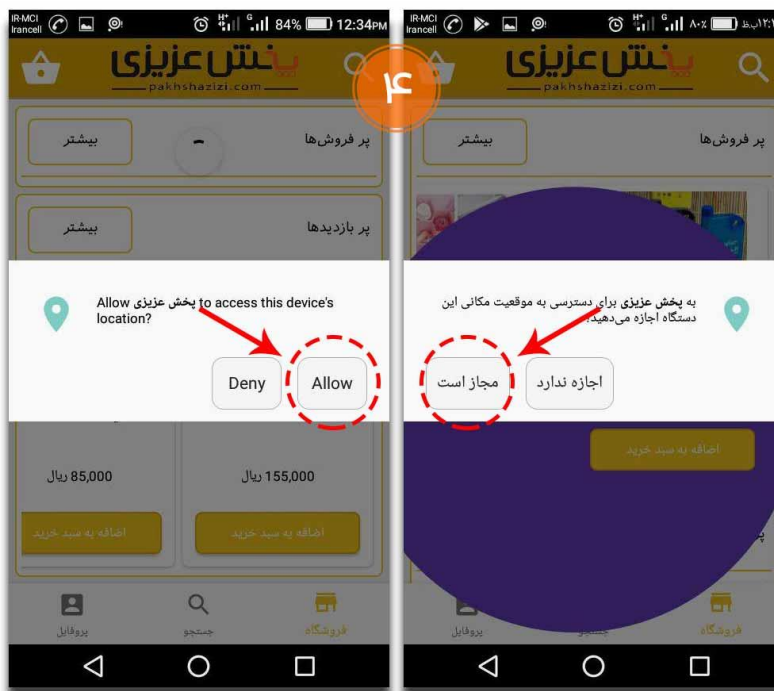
IR-MCI Irancell 84% 12:34PM

پخش عزیزی
pakhshazizi.com

۴

پر فروش‌ها
بیشتر

پر بازدیدها
بیشتر

Allow پخش عزیزی to access this device's location?

Deny
Allow

85,000 ریال
155,000 ریال

اضافه به سبد خرید
اضافه به سبد خرید

پروفایل
جستجو
فروشگاه

IR-MCI Irancell ۸۰٪ ۱۲:۰

پخش عزیزی
pakhshazizi.com

پر فروش‌ها
بیشتر

به پخش عزیزی برای دسترسی به موقعیت مکانی این دستگاه اجازه می‌دهید؟

اجازه ندارد
مجاز است

اضافه به سبد خرید

پروفایل
جستجو
فروشگاه